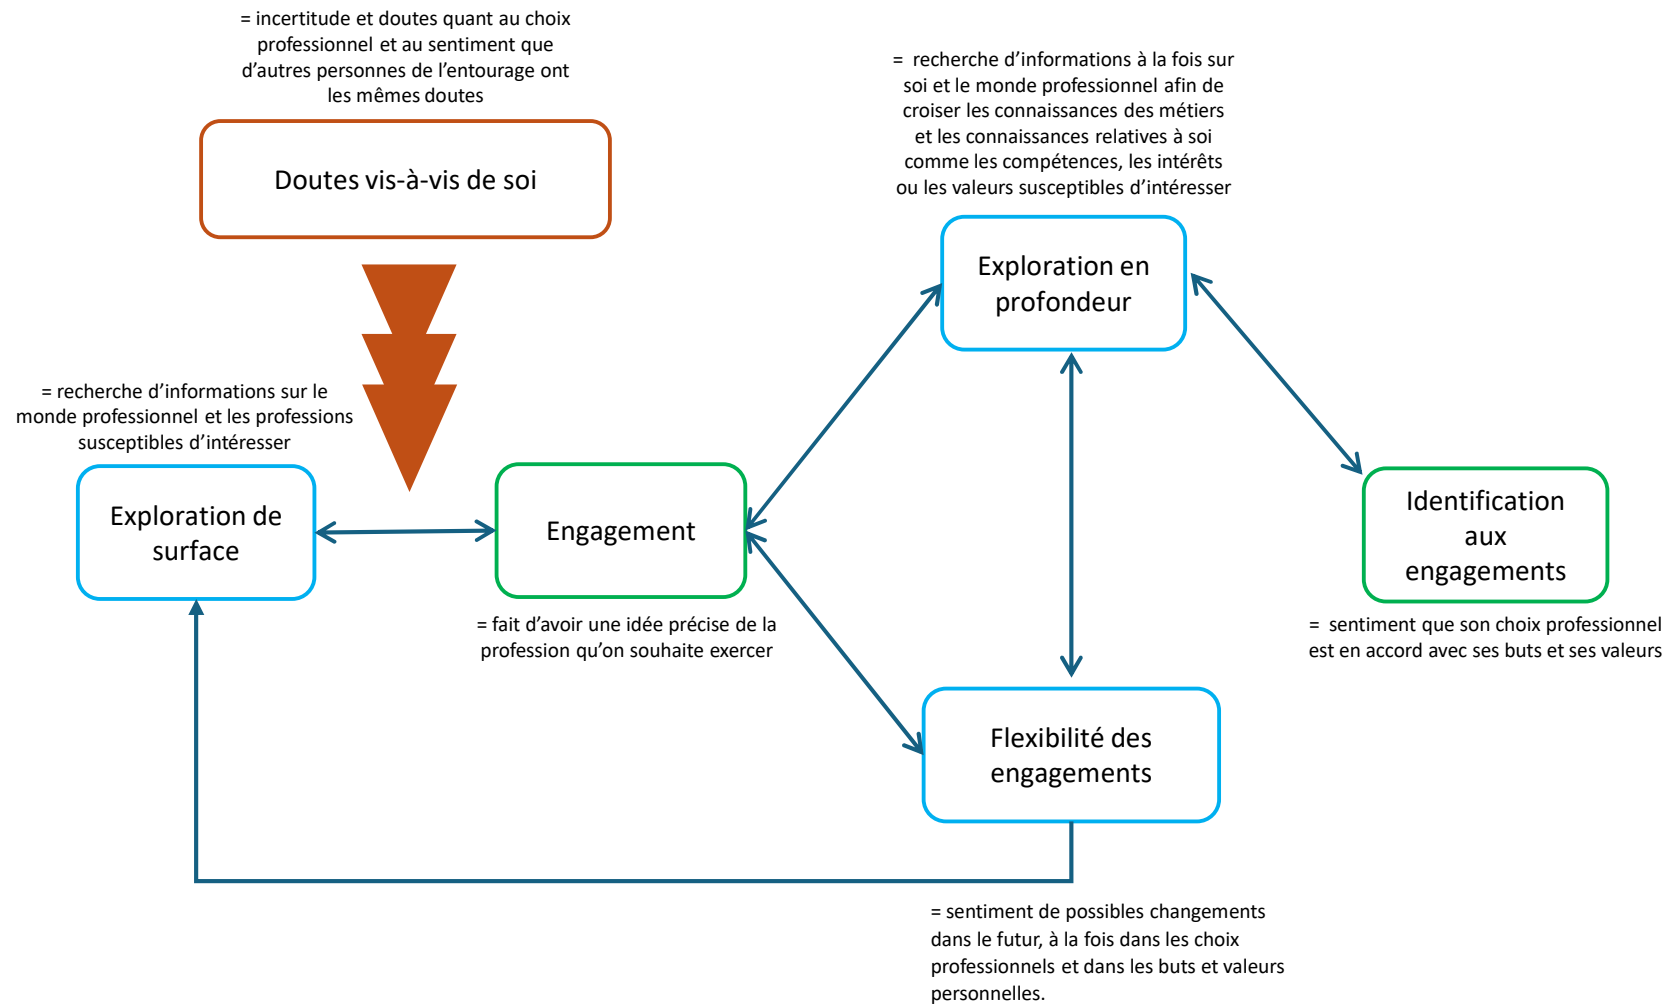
= incertitude et doutes quant au choix professionnel et au sentiment que d'autres personnes de l'entourage ont les mêmes doutes

Doutes vis-à-vis de soi

= recherche d'informations à la fois sur soi et le monde professionnel afin de croiser les connaissances des métiers et les connaissances relatives à soi comme les compétences, les intérêts ou les valeurs susceptibles d'intéresser

Exploration en profondeur

= recherche d'informations sur le monde professionnel et les professions susceptibles d'intéresser

Exploration de surface

Engagement

Identification aux engagements

= fait d'avoir une idée précise de la profession qu'on souhaite exercer

= sentiment que son choix professionnel est en accord avec ses buts et ses valeurs

Flexibilité des engagements

= sentiment de possibles changements dans le futur, à la fois dans les choix professionnels et dans les buts et valeurs personnelles.